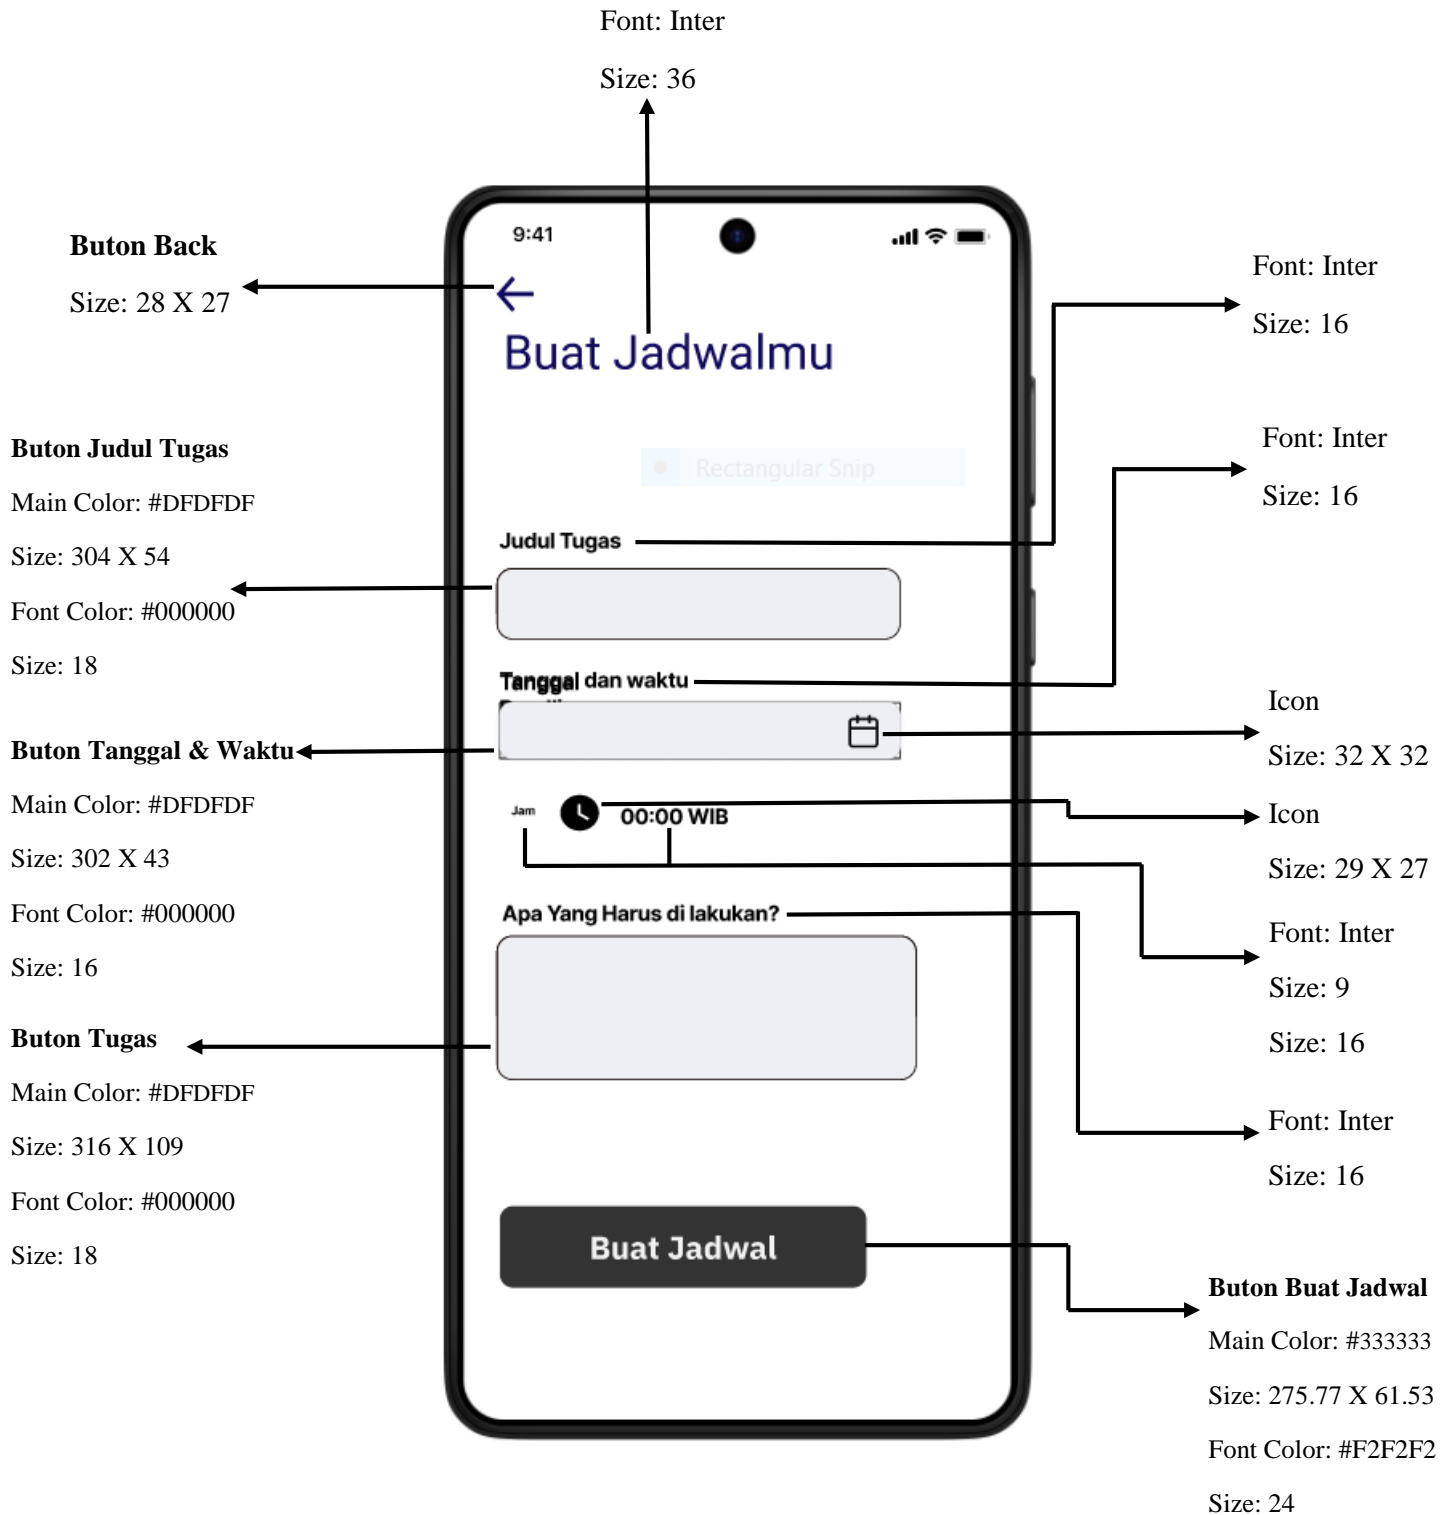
Font: Inter

Size: 36

Buton Back

Size: 28 X 27

9:41

Buat Jadwalmu

Font: Inter

Size: 16

Font: Inter

Size: 16

Rectangular Snip

Buton Judul Tugas

Main Color: #DFDFDF

Size: 304 X 54

Font Color: #000000

Size: 18

Judul Tugas

Tanggal dan waktu

Icon

Size: 32 X 32

Buton Tanggal & Waktu

Main Color: #DFDFDF

Size: 302 X 43

Font Color: #000000

Size: 16

Jam

00:00 WIB

Icon

Size: 29 X 27

Font: Inter

Size: 9

Size: 16

Apa Yang Harus di lakukan?

Buton Tugas

Main Color: #DFDFDF

Size: 316 X 109

Font Color: #000000

Size: 18

Font: Inter

Size: 16

Buat Jadwal

Buton Buat Jadwal

Main Color: #333333

Size: 275.77 X 61.53

Font Color: #F2F2F2

Size: 24